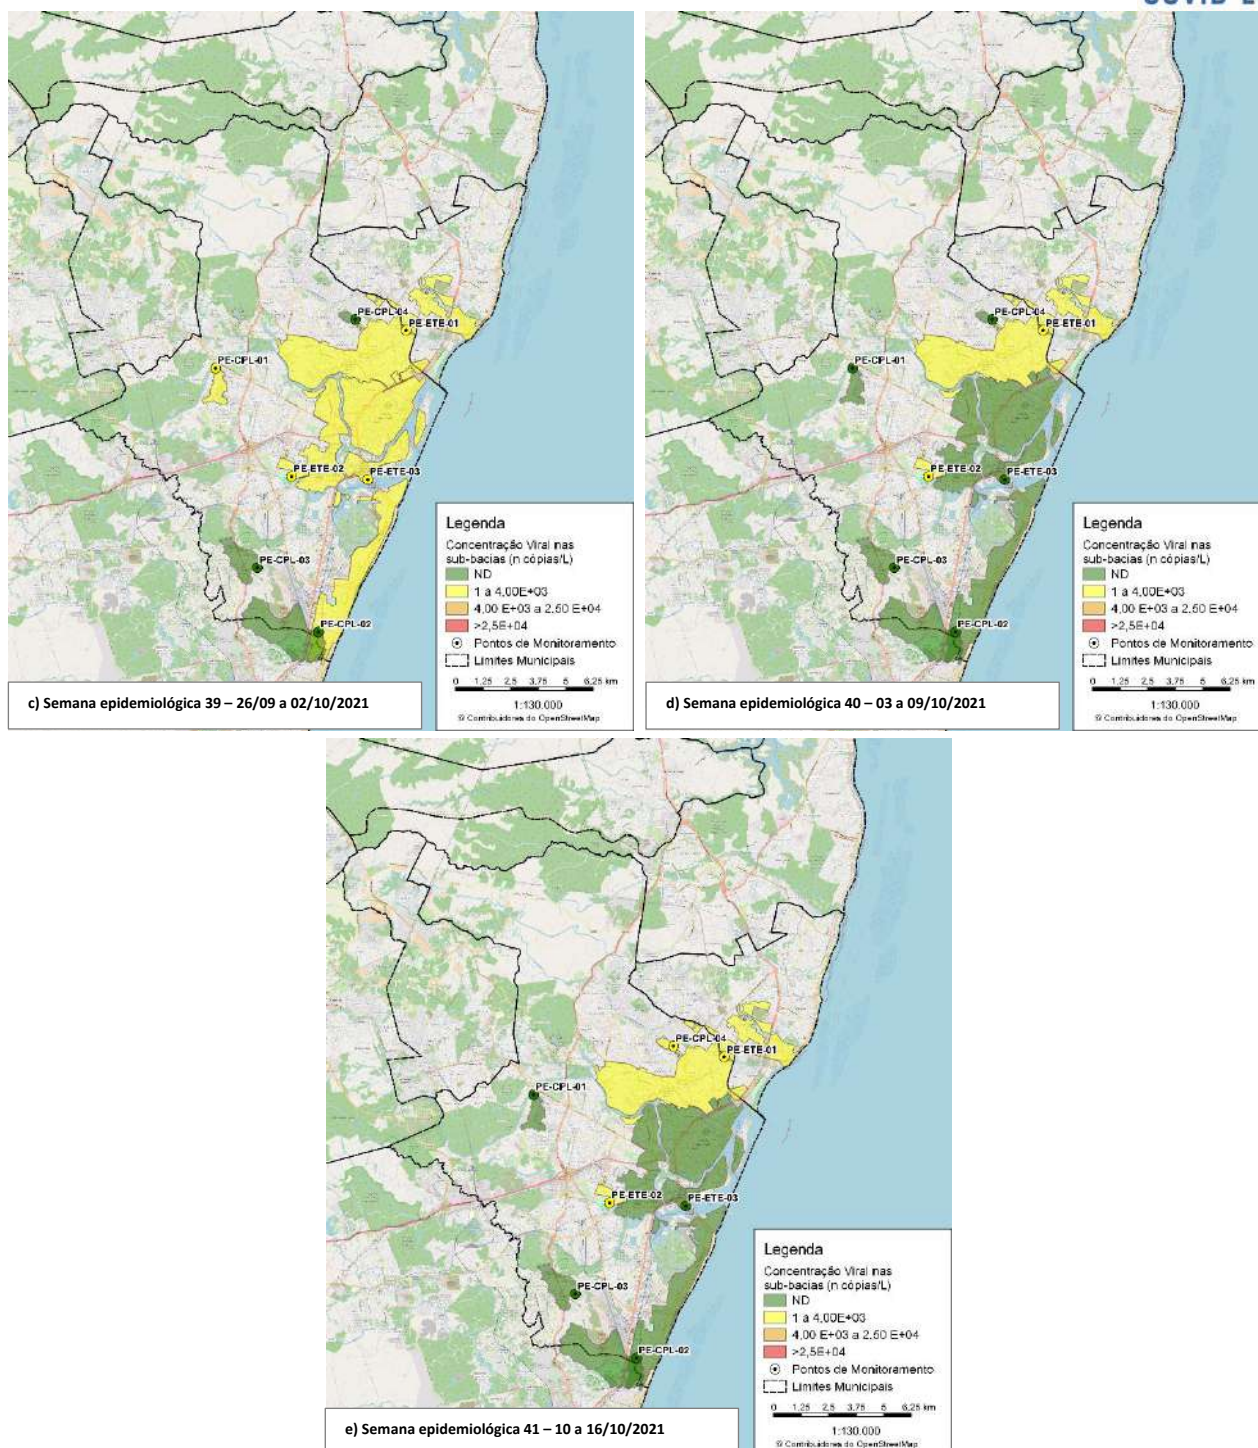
COVID-1

PE-CPL-04
PE-ETE-01
PE-CPL-01
PE-ETE-02
PE-ETE-03
PE-CPL-03
PE-CPL-02

Legenda
Concentração Viral nas sub-bacias (n cópias/L)
ND
1 a 4,00E+03
4,00 E+03 a 2,50 E+04
>2,5E+04
Pontos de Monitoramento
Limites Municipais
0 1,25 2,5 3,75 5 6,25 km
1:130.000
© Contribuidores do OpenStreetMap

c) Semana epidemiológica 39 – 26/09 a 02/10/2021

PE-CPL-04
PE-ETE-01
PE-CPL-01
PE-ETE-02
PE-ETE-03
PE-CPL-03
PE-CPL-02

Legenda
Concentração Viral nas sub-bacias (n cópias/L)
ND
1 a 4,00E+03
4,00 E+03 a 2,50 E+04
>2,5E+04
Pontos de Monitoramento
Limites Municipais
0 1,25 2,5 3,75 5 6,25 km
1:130.000
© Contribuidores do OpenStreetMap

d) Semana epidemiológica 40 – 03 a 09/10/2021

PE-CPL-04
PE-ETE-01
PE-CPL-01
PE-ETE-02
PE-ETE-03
PE-CPL-03
PE-CPL-02

Legenda
Concentração Viral nas sub-bacias (n cópias/L)
ND
1 a 4,00E+03
4,00 E+03 a 2,50 E+04
>2,5E+04
Pontos de Monitoramento
Limites Municipais
0 1,25 2,5 3,75 5 6,25 km
1:130.000
© Contribuidores do OpenStreetMap

e) Semana epidemiológica 41 – 10 a 16/10/2021